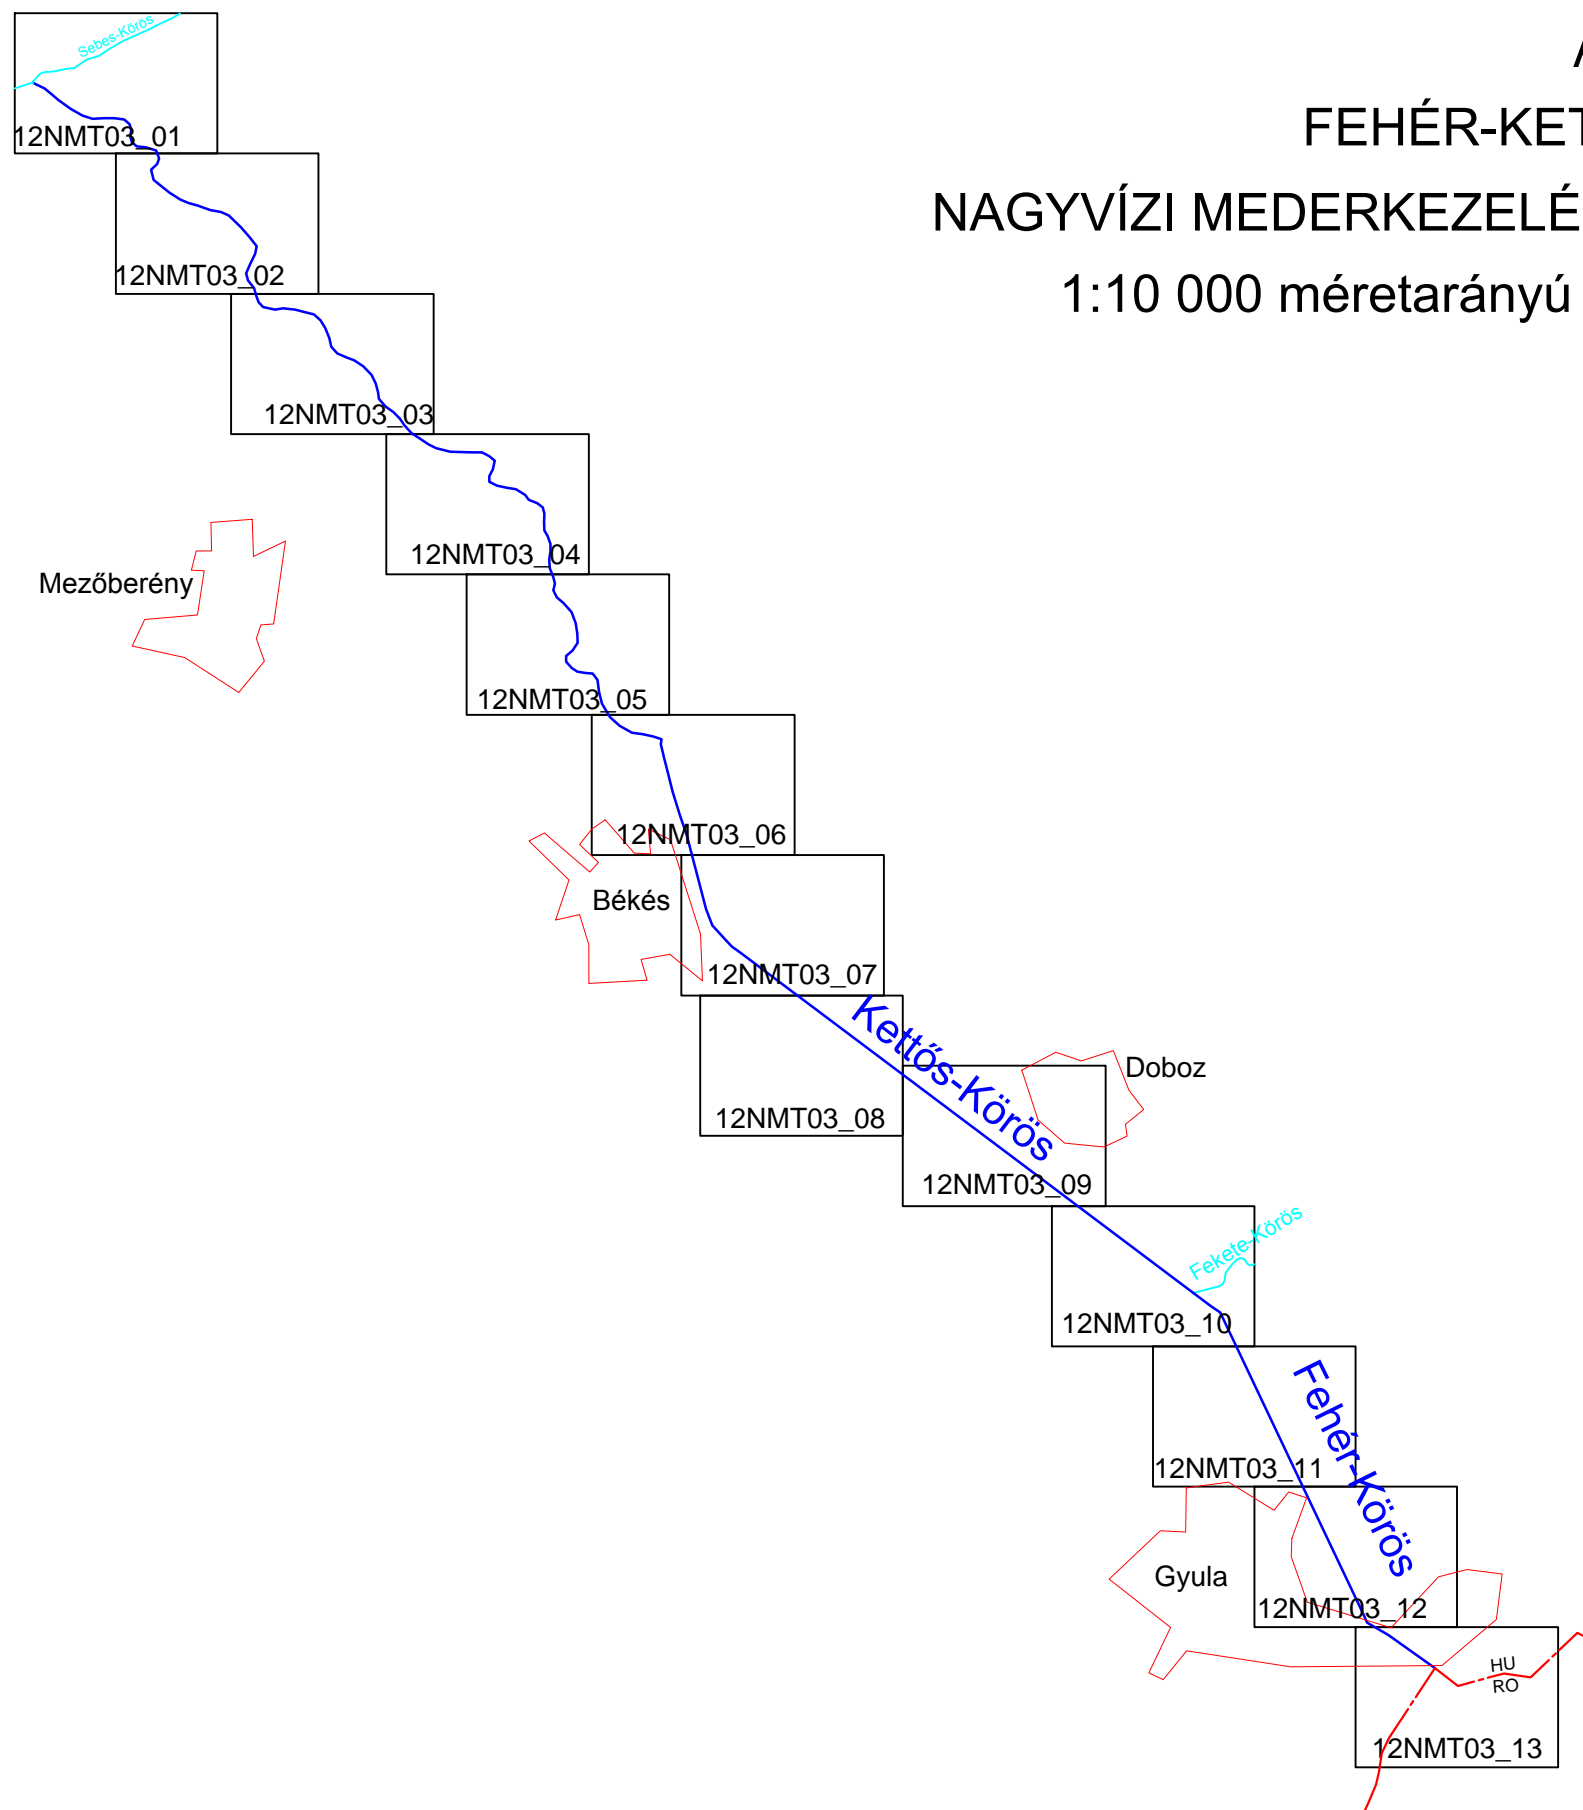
A
FEHÉR-KET
NAGYVÍZI MEDERKEZELÉ
1:10 000 méretarányú

Sebes-Körös
12NMT03_01
12NMT03_02
12NMT03_03
12NMT03_04
Mezőberény
12NMT03_05
12NMT03_06
Békés
12NMT03_07
Kettős-Körös
12NMT03_08
Doboz
12NMT03_09
Fekete-Körös
12NMT03_10
Fehér-Körös
12NMT03_11
Gyula
12NMT03_12
HU
RO
12NMT03_13